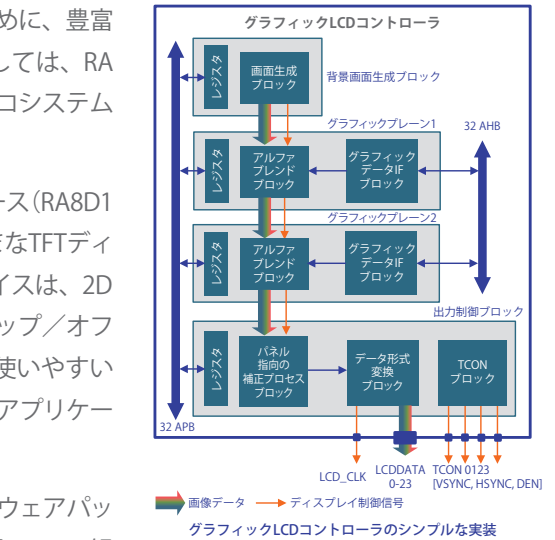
めに、豊富
しては、RA
ロシステム

ース(RA8D1
なTFTディ
イスは、2D
ップ/オフ
使いやすい
アプリケー

ウェアパッ

グラフィックLCDコントローラ

レジスタ
画面生成ブロック
背景画面生成ブロック

グラフィックプレーン1
32 AHB
レジスタ
アルファブレンドブロック
グラフィックデータIFブロック

グラフィックプレーン2
レジスタ
アルファブレンドブロック
グラフィックデータIFブロック

出力制御ブロック
レジスタ
パネル指向の補正プロセスブロック
データ形式変換ブロック
TCONブロック

32 APB

LCD_CLK
LCDDATA 0-23
TCON 0123 [VSYNC, HSYNC, DEN]

画像データ
ディスプレイ制御信号

グラフィックLCDコントローラのシンプルな実装